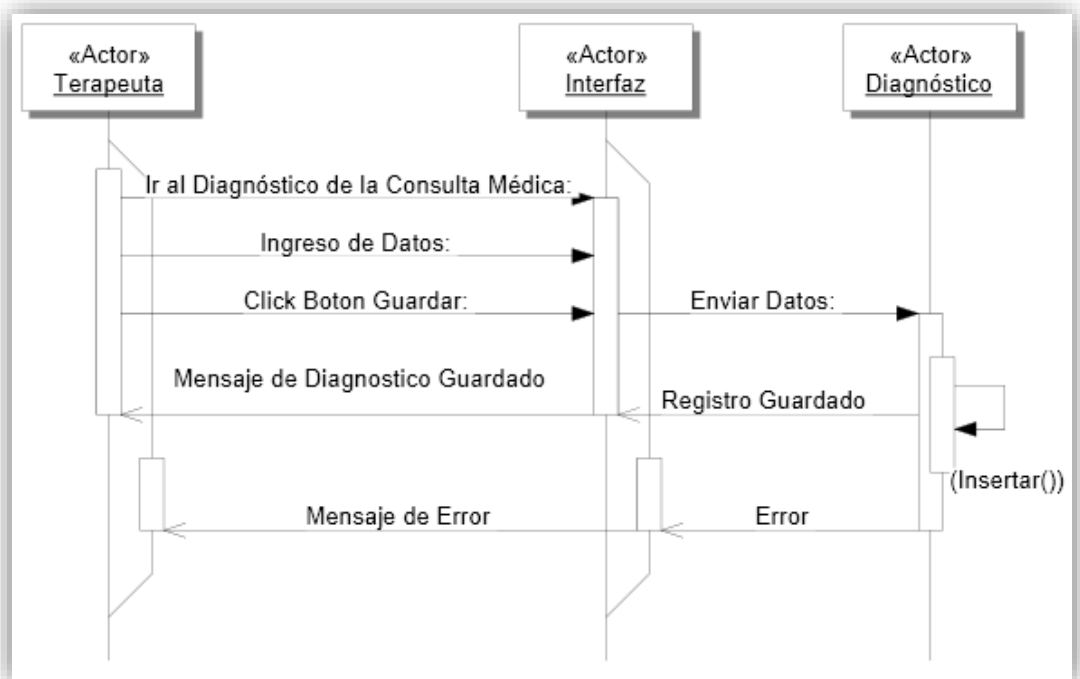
«Actor»
Terapeuta

«Actor»
Interfaz

«Actor»
Diagnóstico

Ir al Diagnóstico de la Consulta Médica:

Ingreso de Datos:

Click Boton Guardar:

Enviar Datos:

Mensaje de Diagnostico Guardado

Registro Guardado

(Insertar())

Mensaje de Error

Error